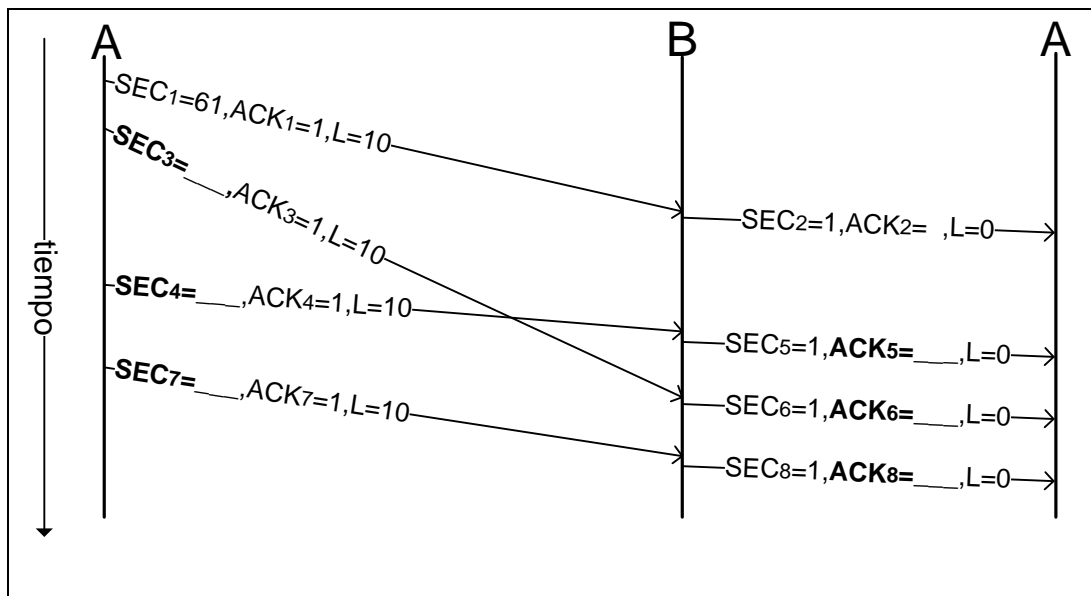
A

B

A

tiempo

$SEC_1=61, ACK_1=1, L=10$

$SEC_3=$ ___ $, ACK_3=1, L=10$

$SEC_2=1, ACK_2=$ $, L=0$

$SEC_4=$ ___ $, ACK_4=1, L=10$

$SEC_5=1, ACK_5=$ ___ $, L=0$

$SEC_7=$ ___ $, ACK_7=1, L=10$

$SEC_6=1, ACK_6=$ ___ $, L=0$

$SEC_8=1, ACK_8=$ ___ $, L=0$